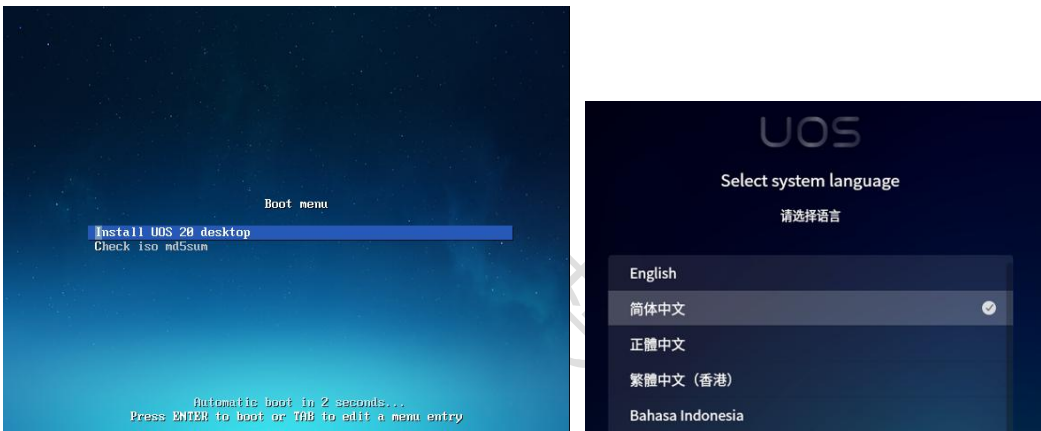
Boot menu

Install UOS 20 desktop
Check iso md5sum

Automatic boot in 2 seconds...
Press ENTER to boot or TAB to edit a menu entry

UOS

Select system language

请选择语言

English
简体中文
正體中文
繁體中文（香港）
Bahasa Indonesia